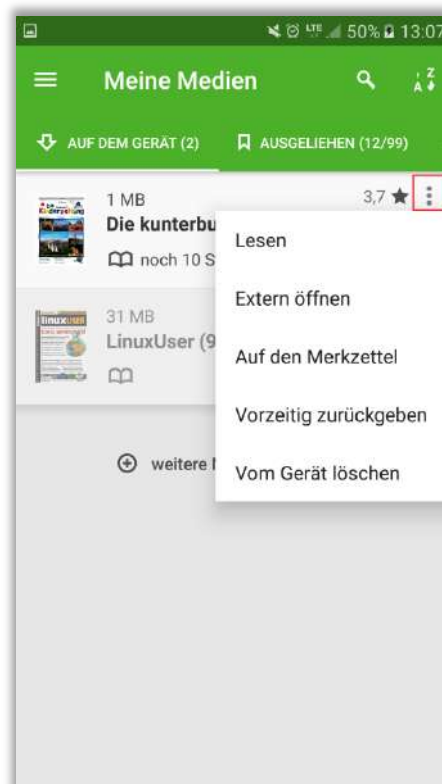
50% 13:07

Meine Medien

AUF DEM GERÄT (2)
AUSGELIEHEN (12/99)

1 MB
Die kunterbu
noch 10 S
3,7

31 MB
LinuxUser (9

weitere

Lesen
Extern öffnen
Auf den Merkzettel
Vorzeitig zurückgeben
Vom Gerät löschen